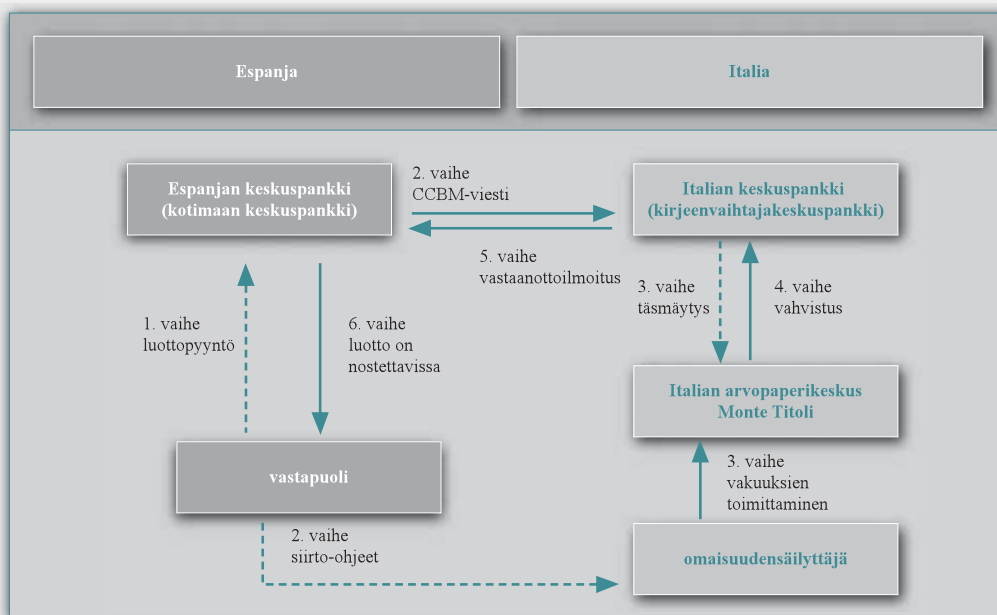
Espanja

Italia

Espanjan keskuspankki (kotimaan keskuspankki)

2. vaihe
CCBM-viesti

Italian keskuspankki (kirjeenvaihtajakeskuspankki)

5. vaihe
vastaanottoilmoitus

1. vaihe
luottopyyntö

6. vaihe
luotto on nostettavissa

3. vaihe
täsmäytys

4. vaihe
vahvistus

Italian arvopaperikeskus Monte Titoli

vastapuoli

3. vaihe
vakuuksien toimittaminen

2. vaihe
siirto-ohjeet

omaisuudensäilyttäjä